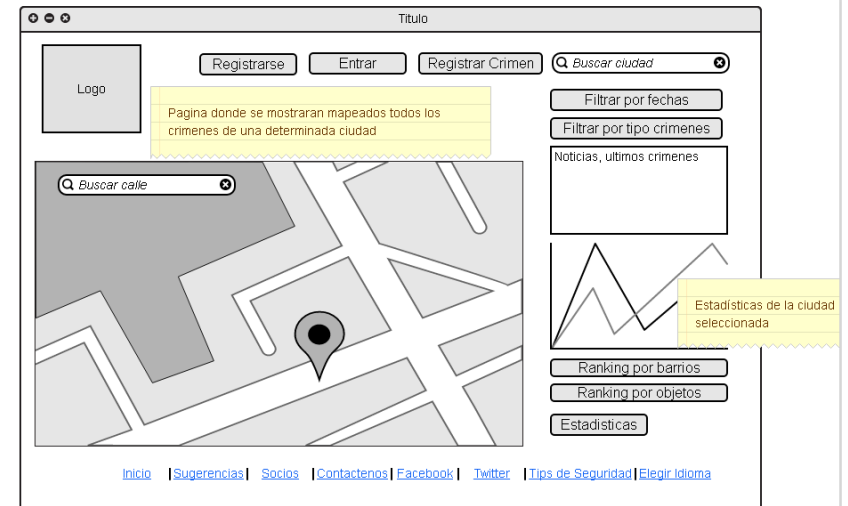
Titulo

Logo

Registrarse Entrar Registrar Crimen

Buscar ciudad

Pagina donde se mostraran mapeados todos los crimenes de una determinada ciudad

Filtrar por fechas

Filtrar por tipo crimenes

Buscar calle

Noticias, ultimos crimenes

Estadísticas de la ciudad seleccionada

Ranking por barrios

Ranking por objetos

Estadisticas

Inicio |Sugerencias| Socios |Contactenos|Facebook| Twitter |Tips de Seguridad|Elegir Idioma